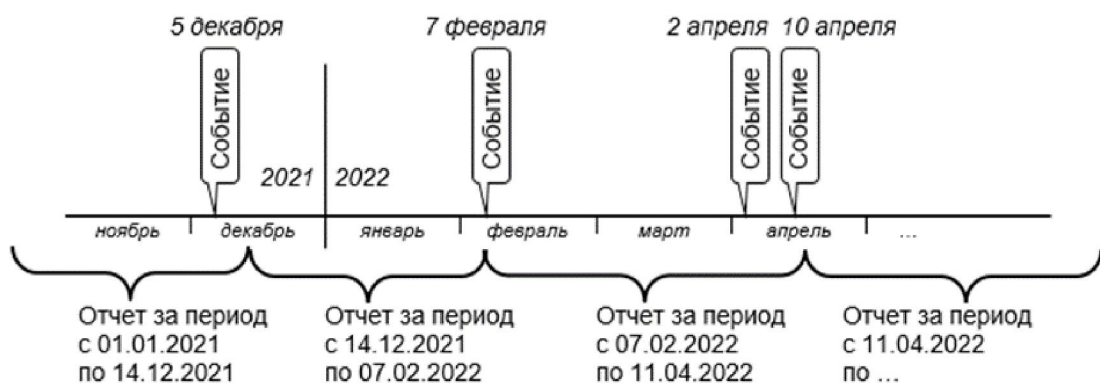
5 декабря

7 февраля

2 апреля

10 апреля

Событие

Событие

Событие

Событие

2021

2022

ноябрь

декабрь

январь

февраль

март

апрель

...

Отчет за период с 01.01.2021 по 14.12.2021

Отчет за период с 14.12.2021 по 07.02.2022

Отчет за период с 07.02.2022 по 11.04.2022

Отчет за период с 11.04.2022 по ...